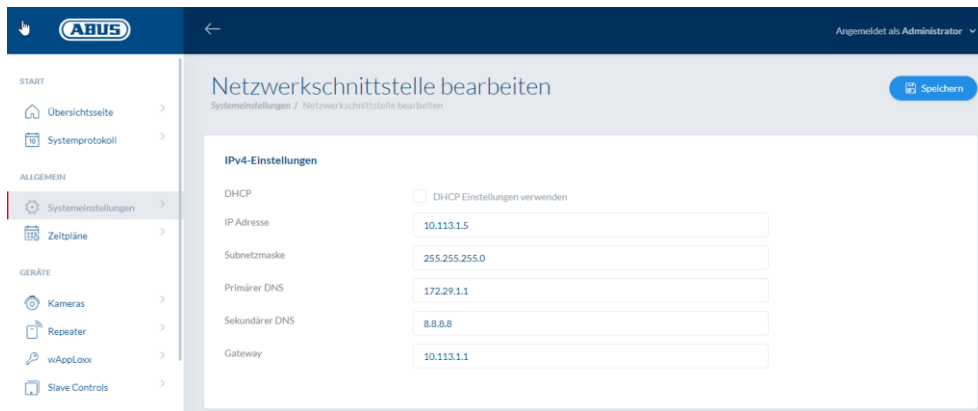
ABUS

Angemeldet als Administrator

START

Übersichtsseite

10 Systemprotokoll

ALLGEMEIN

Systemeinstellungen

Zeitpläne

GERÄTE

Kameras

Repeater

wAppLoxx

Slave Controls

Netzwerkschnittstelle bearbeiten

Systemeinstellungen / Netzwerkschnittstelle bearbeiten

Speichern

IPv4-Einstellungen

DHCP
DHCP Einstellungen verwenden

IP Adresse
10.113.1.5

Subnetzmaske
255.255.255.0

Primärer DNS
172.29.1.1

Sekundärer DNS
8.8.8.8

Gateway
10.113.1.1